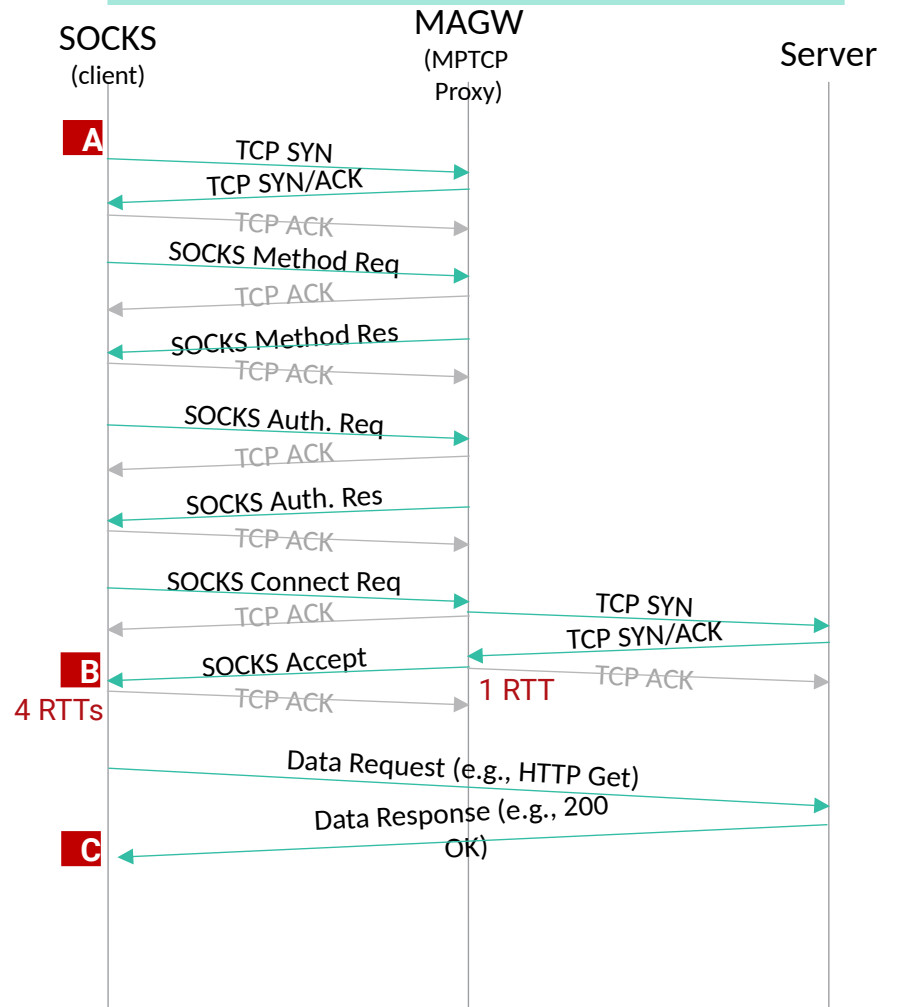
SOCKS
(client)

MAGW
(MPTCP
Proxy)

Server

A

TCP SYN
TCP SYN/ACK
TCP ACK
SOCKS Method Req
TCP ACK
SOCKS Method Res
TCP ACK
SOCKS Auth. Req
TCP ACK
SOCKS Auth. Res
TCP ACK
SOCKS Connect Req
TCP ACK
TCP SYN
TCP SYN/ACK
SOCKS Accept
TCP ACK

B
4 RTTs

1 RTT

TCP ACK

Data Request (e.g., HTTP Get)
Data Response (e.g., 200 OK)

C